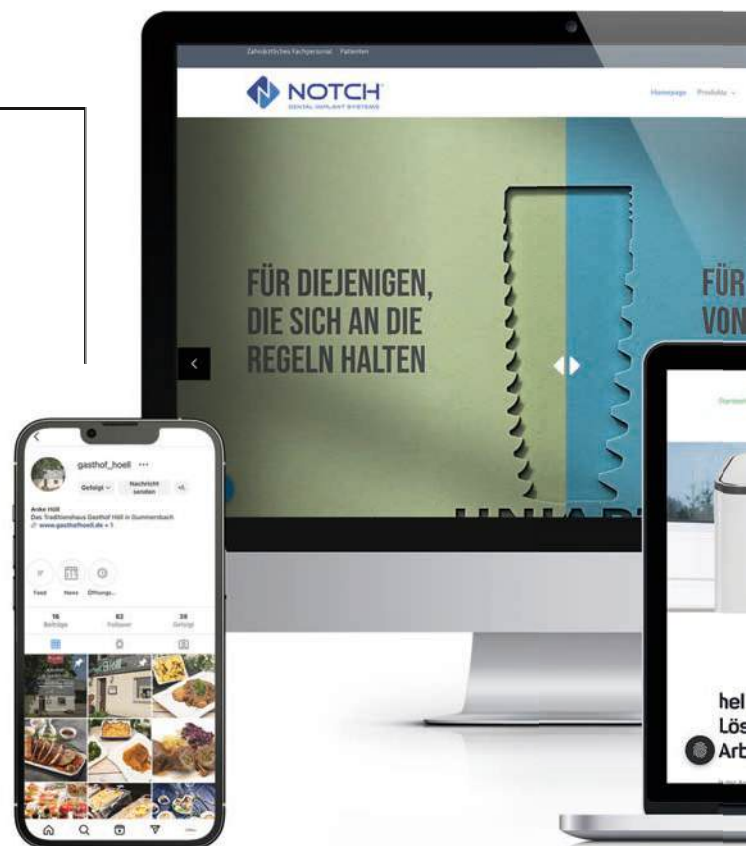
Zahnärztliches Fachpersonal Patienten

NOTCH
DENTAL IMPLANT SYSTEMS

Homepage Produkte

FÜR DIEJENIGEN, DIE SICH AN DIE REGELN HALTEN

FÜR
VON

gasthof_hoell
Gefolgt Nachricht senden
Anke Höll
Das Traditionshaus Gasthof Höll in Gummersbach
www.gasthofhoell.de + 1
Food News Öffnungs...
16 Beiträge
62 Follower
29 Gefolgt

hel
Lös
Arb